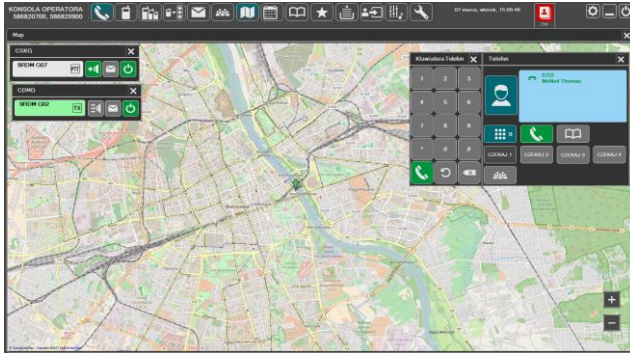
KONSOLA OPERATORA
586820700, 586820900

07 marca, wtorek, 15:06:46

Map

CSKG
SFIDM G07
PTT

CDMG
SFIDM G02
TX

Klawiatura Telefon

1 2 3
4 5 6
7 8 9
* 0 #

Telefon

6102
McNeil Thomas

CZEKAJ 1
CZEKAJ 2
CZEKAJ 3
CZEKAJ 4

Warszawa

+
−